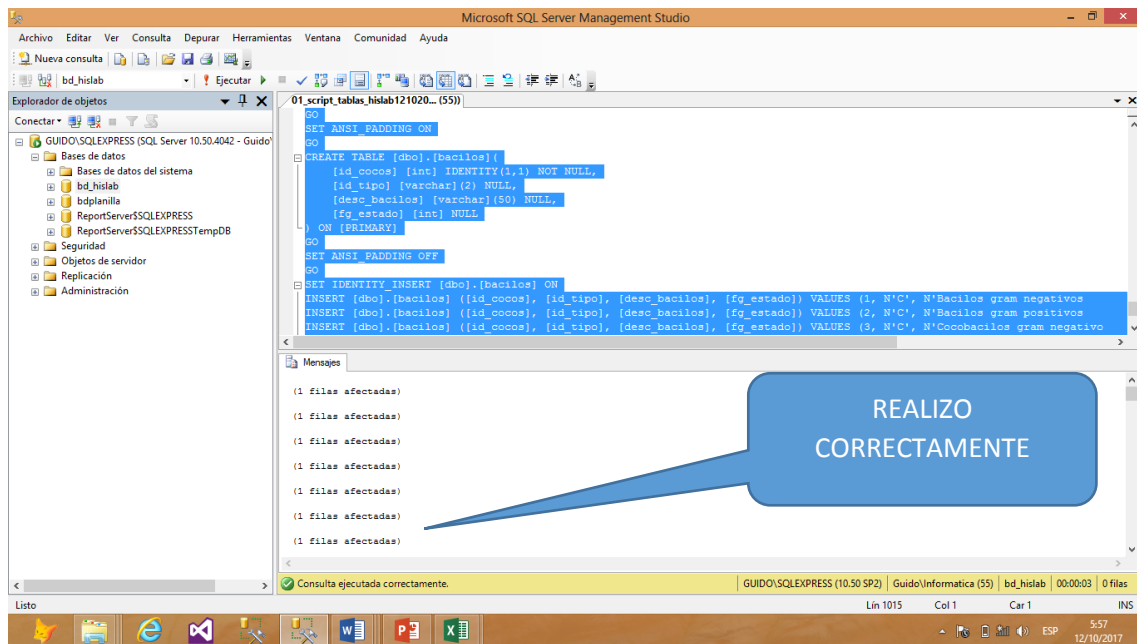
Microsoft SQL Server Management Studio

Archivo Editar Ver Consulta Depurar Herramientas Ventana Comunidad Ayuda

Nueva consulta

bd_hislab | Ejecutar

Explorador de objetos

Conectar

GUIDO\SQLEXPRESS (SQL Server 10.50.4042 - Guido\
Bases de datos
Bases de datos del sistema
bd_hislab
bdplanilla
ReportServer$SQLEXPRESS
ReportServer$SQLEXPRESSTempDB
Seguridad
Objetos de servidor
Replicación
Administración

01_script_tablas_hislab121020... (55))

GO
SET ANSI_PADDING ON
GO
CREATE TABLE [dbo].[bacilos](
[id_cocos] [int] IDENTITY(1,1) NOT NULL,
[id_tipo] [varchar](2) NULL,
[desc_bacilos] [varchar](50) NULL,
[fg_estado] [int] NULL
) ON [PRIMARY]
GO
SET ANSI_PADDING OFF
GO
SET IDENTITY_INSERT [dbo].[bacilos] ON
INSERT [dbo].[bacilos] ([id_cocos], [id_tipo], [desc_bacilos], [fg_estado]) VALUES (1, N'C', N'Bacilos gram negativos
INSERT [dbo].[bacilos] ([id_cocos], [id_tipo], [desc_bacilos], [fg_estado]) VALUES (2, N'C', N'Bacilos gram positivos
INSERT [dbo].[bacilos] ([id_cocos], [id_tipo], [desc_bacilos], [fg_estado]) VALUES (3, N'C', N'Cocobacilos gram negativo

Mensajes

(1 filas afectadas)

(1 filas afectadas)

(1 filas afectadas)

(1 filas afectadas)

(1 filas afectadas)

(1 filas afectadas)

(1 filas afectadas)

REALIZO CORRECTAMENTE

Consulta ejecutada correctamente. | GUIDO\SQLEXPRESS (10.50 SP2) | Guido\Informatica (55) | bd_hislab | 00:00:03 | 0 filas

Listo | Lín 1015 | Col 1 | Car 1 | INS

ESP 5:57 12/10/2017